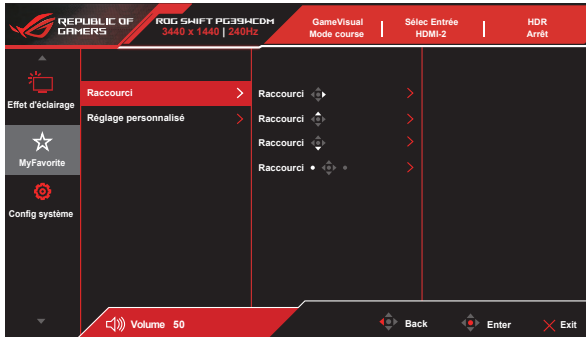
REPUBLIC OF GAMERS
ROG SWIFT PG34WCDM
3440 x 1440 | 240Hz

GameVisual
Mode course

Sélec Entrée
HDMI-2

HDR
Arrêt

Effet d'éclairage

MyFavorite

Config système

Raccourci

Réglage personnalisé

Raccourci

Raccourci

Raccourci

Raccourci

Volume 50

Back

Enter

Exit